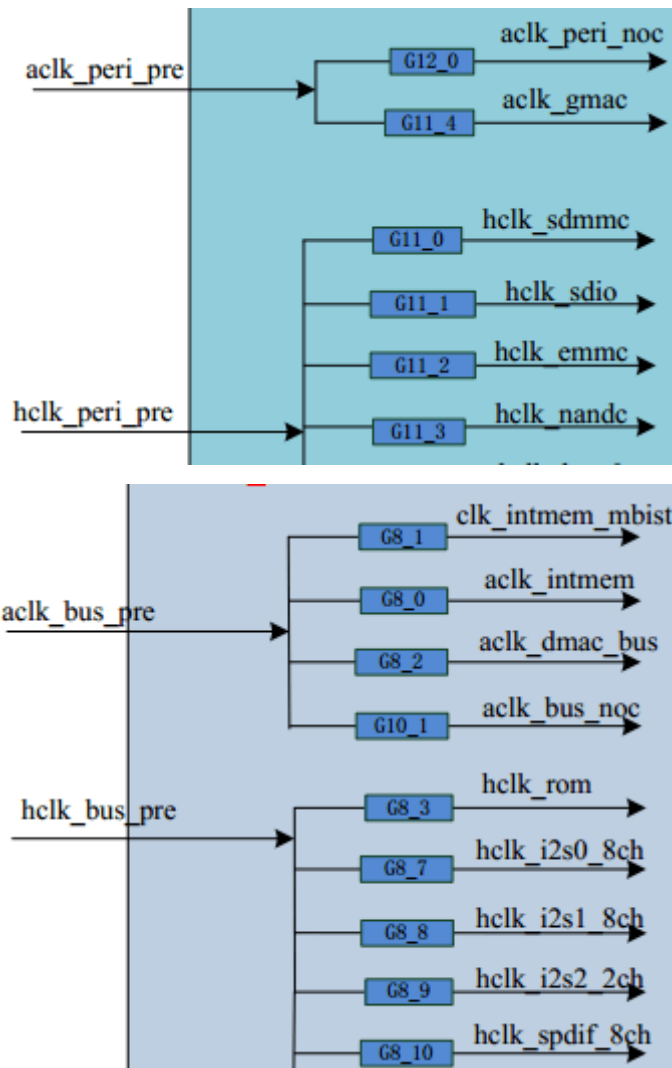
aclk_peri_pre

G12_0
aclk_peri_noc

G11_4
aclk_gmac

G11_0
hclk_sdmmc

G11_1
hclk_sdio

G11_2
hclk_emmc

hclk_peri_pre

G11_3
hclk_nandc

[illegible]

G8_1
clk_intmem_mbist

aclk_bus_pre

G8_0
aclk_intmem

G8_2
aclk_dmac_bus

G10_1
aclk_bus_noc

hclk_bus_pre

G8_3
hclk_rom

G8_7
hclk_i2s0_8ch

G8_8
hclk_i2s1_8ch

G8_9
hclk_i2s2_2ch

G8_10
hclk_spdif_8ch